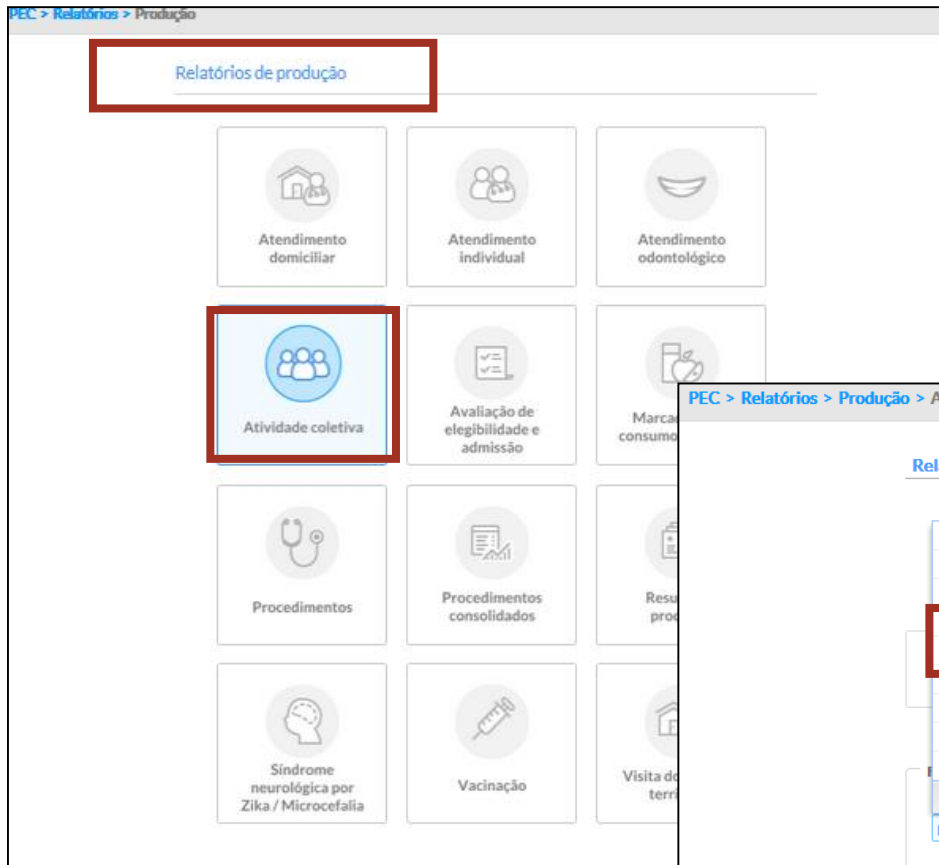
PEC > Relatórios > Produção

Relatórios de produção

Atendimento domiciliar

Atendimento individual

Atendimento odontológico

Atividade coletiva

Avaliação de elegibilidade e admissão

Marca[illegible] consumo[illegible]

Procedimentos

Procedimentos consolidados

Resu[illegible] proc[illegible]

Síndrome neurológica por Zika / Microcefalia

Vacinação

Visita do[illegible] terri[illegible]

PEC > Relatórios > Produção > A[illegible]

Rel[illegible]